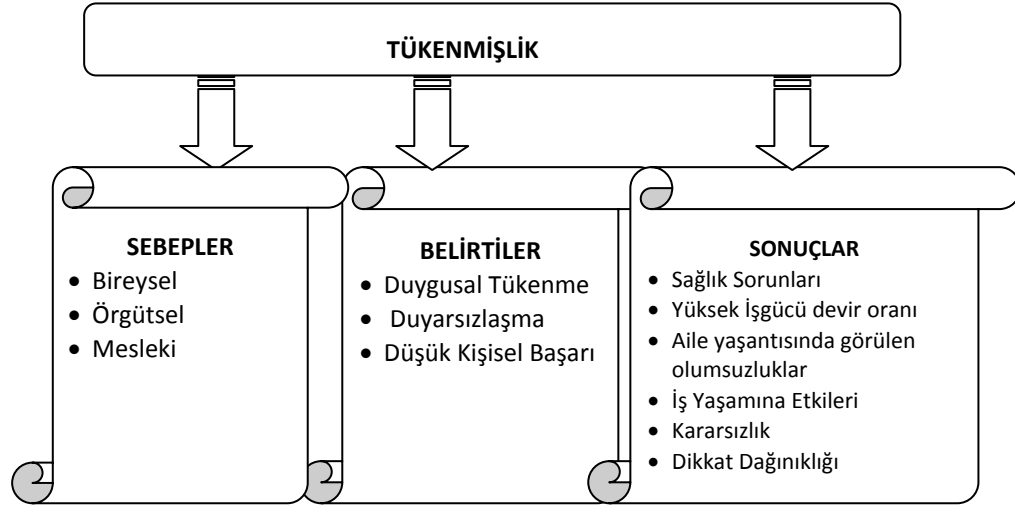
TÜKENMİŞLİK

SEBEPLER
- Bireysel
- Örgütsel
- Mesleki

BELİRTİLER
- Duygusal Tükenme
- Duyarsızlaşma
- Düşük Kişisel Başarı

SONUÇLAR
- Sağlık Sorunları
- Yüksek İşgücü devir oranı
- Aile yaşantısında görülen olumsuzluklar
- İş Yaşamına Etkileri
- Kararsızlık
- Dikkat Dağınıklığı